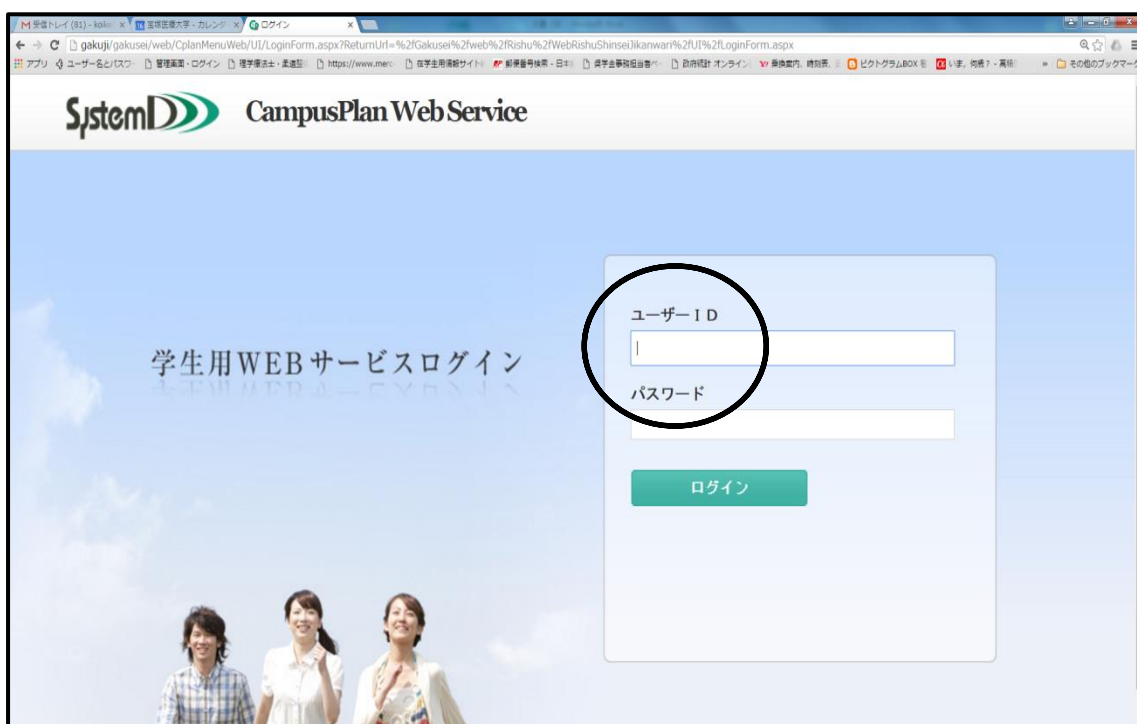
M 受信トレイ (81) - koko × 宝塚医療大学 - カレンダ × ログイン ×

gakuji/gakusei/web/CplanMenuWeb/UI/LoginForm.aspx?ReturnUrl=%2fGakusei%2fweb%2fRishu%2fWebRishuShinseiJikanwari%2fUI%2fLoginForm.aspx

アプリ ユーザー名とパスワ 管理画面 - ログイン 理学療法士・柔道整 https://www.merc 在学生用情報サイト 郵便番号検索 - 日本 奨学金事務担当者 政府統計 オンライン 乗換案内, 時刻表, ピクトグラムBOX いま, 何問? - 蒿 » その他のブックマーク

SystemD CampusPlan Web Service

学生用WEBサービスログイン

ユーザーＩＤ

パスワード

ログイン